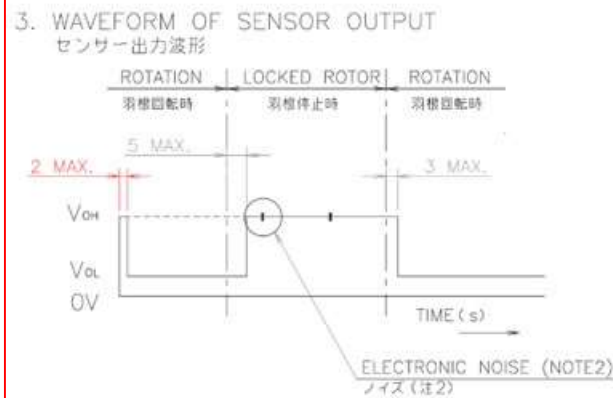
3. WAVEFORM OF SENSOR OUTPUT
センサー出力波形

ROTATION | LOCKED ROTOR | ROTATION
羽根回転時 | 羽根停止時 | 羽根回転時

5 MAX.

2 MAX.

3 MAX.

$V_{OH}$

$V_{OL}$

0V

TIME (s)

ELECTRONIC NOISE (NOTE2)
ノイズ (注2)